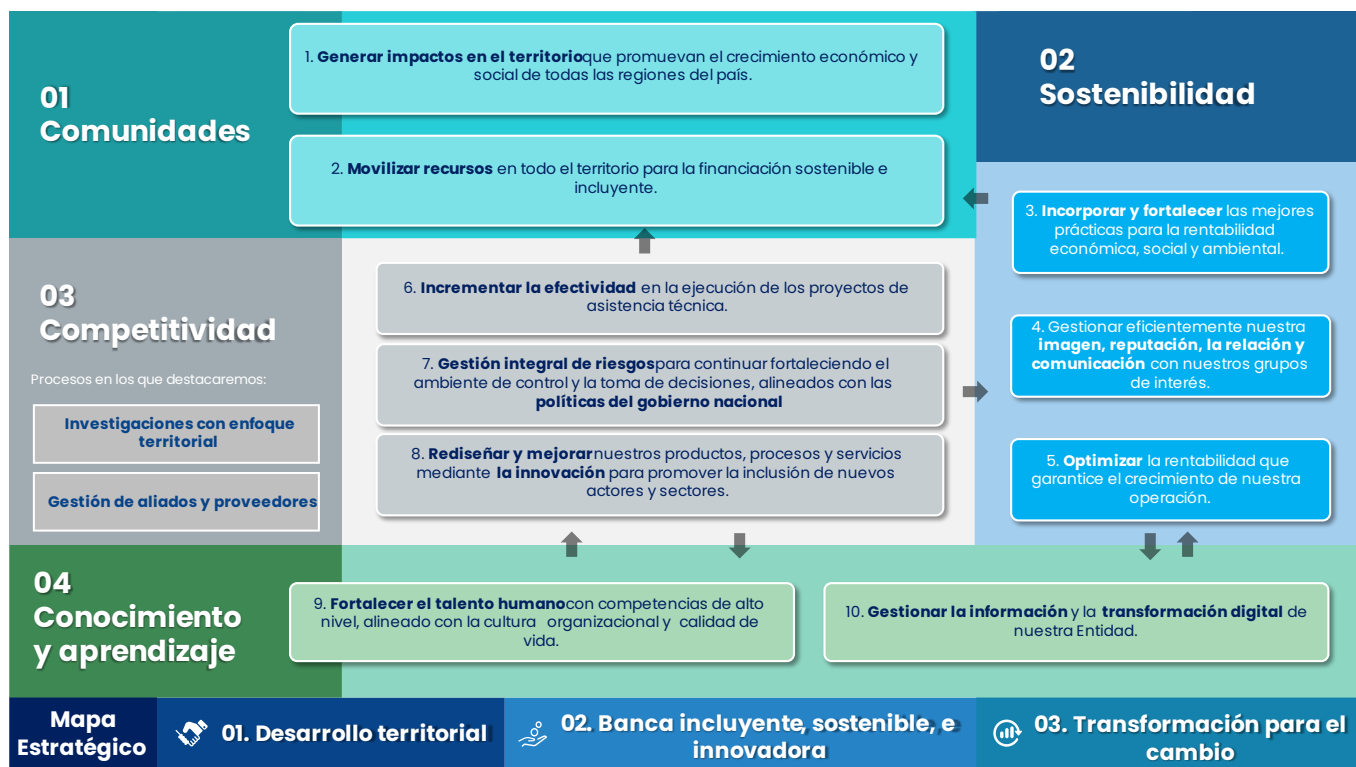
01
Comunidades

1. Generar impactos en el territorioque promuevan el crecimiento económico y social de todas las regiones del país.

2. Movilizar recursos en todo el territorio para la financiación sostenible e incluyente.

02
Sostenibilidad

3. Incorporar y fortalecer las mejores prácticas para la rentabilidad económica, social y ambiental.

4. Gestionar eficientemente nuestra imagen, reputación, la relación y comunicación con nuestros grupos de interés.

5. Optimizar la rentabilidad que garantice el crecimiento de nuestra operación.

03
Competitividad

Procesos en los que destacaremos:

Investigaciones con enfoque territorial

Gestión de aliados y proveedores

6. Incrementar la efectividad en la ejecución de los proyectos de asistencia técnica.

7. Gestión integral de riesgospara continuar fortaleciendo el ambiente de control y la toma de decisiones, alineados con las políticas del gobierno nacional

8. Rediseñar y mejorarnuestros productos, procesos y servicios mediante la innovación para promover la inclusión de nuevos actores y sectores.

04
Conocimiento y aprendizaje

9. Fortalecer el talento humanocon competencias de alto nivel, alineado con la cultura organizacional y calidad de vida.

10. Gestionar la información y la transformación digital de nuestra Entidad.

Mapa Estratégico

01. Desarrollo territorial

02. Banca incluyente, sostenible, e innovadora

03. Transformación para el cambio